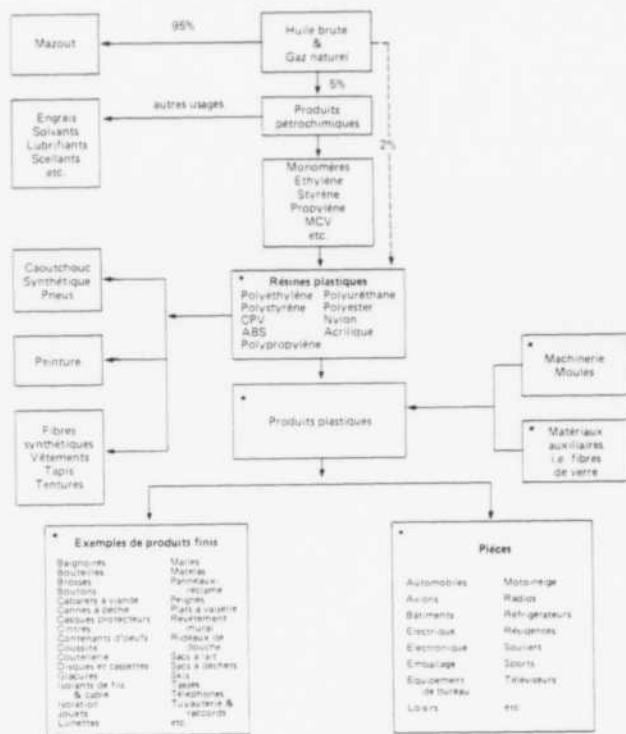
Mazout

95%

Huile brute & Gaz naturel

5%

2%

autres usages

Engrais Solvants Lubrifiants Scellants etc.

Produits pétrochimiques

Monomères Ethylène Styrène Propylène MCV etc.

Caoutchouc Synthétique Pneus

* Résines plastiques
Polyethylène Polyuréthane
Polystyrène Polyester
CPV Nylon
ABS Acrilique
Polypropylène

Peinture

Machinerie Moules

* Produits plastiques

Fibres synthétiques Vêtements Tapis Tentures

* Matériaux auxiliaires i.e. fibres de verre

* Exemples de produits finis

Baignoires
Bouteilles
Brosses
Boutons
Cabarets à viande
Cannes à pêche
Casques protecteurs
Cintres
Contenants d'oeufs
Coussins
Coutellerie
Disques et cassettes
Glacières
Isolants de fils & cable
Isolation
Jouets
Lunettes
Malles
Matelas
Panneaux-réclame
Peignes
Plats à vaisselle
Revêtement mural
Rideaux de douche
Sacs à air
Sacs à déchets
Skis
Tapis
Téléphones
Tuyauterie & raccords
etc.

*

Pièces

Automobiles
Avions
Bâtiments
Electrique
Electronique
Emballage
Equipement de bureau
Loisirs
Motoneige
Radios
Réfrigérateurs
Résidences
Souliers
Sports
Téléviseurs
etc.